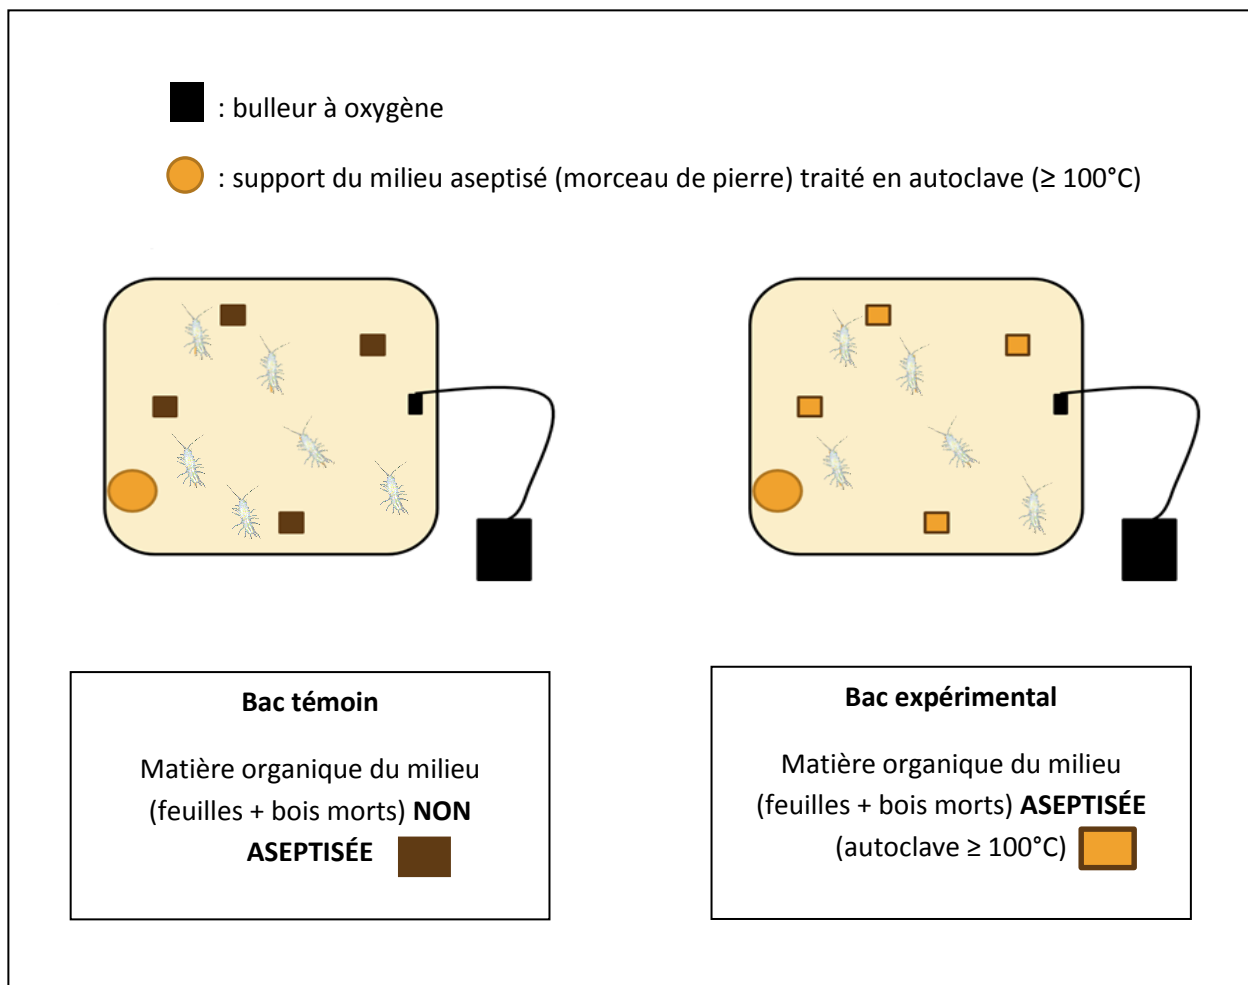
: bulleur à oxygène

: support du milieu aseptisé (morceau de pierre) traité en autoclave (≥ 100°C)

**Bac témoin**

Matière organique du milieu (feuilles + bois morts) **NON ASEPTISÉE**

**Bac expérimental**

Matière organique du milieu (feuilles + bois morts) **ASEPTISÉE** (autoclave ≥ 100°C)